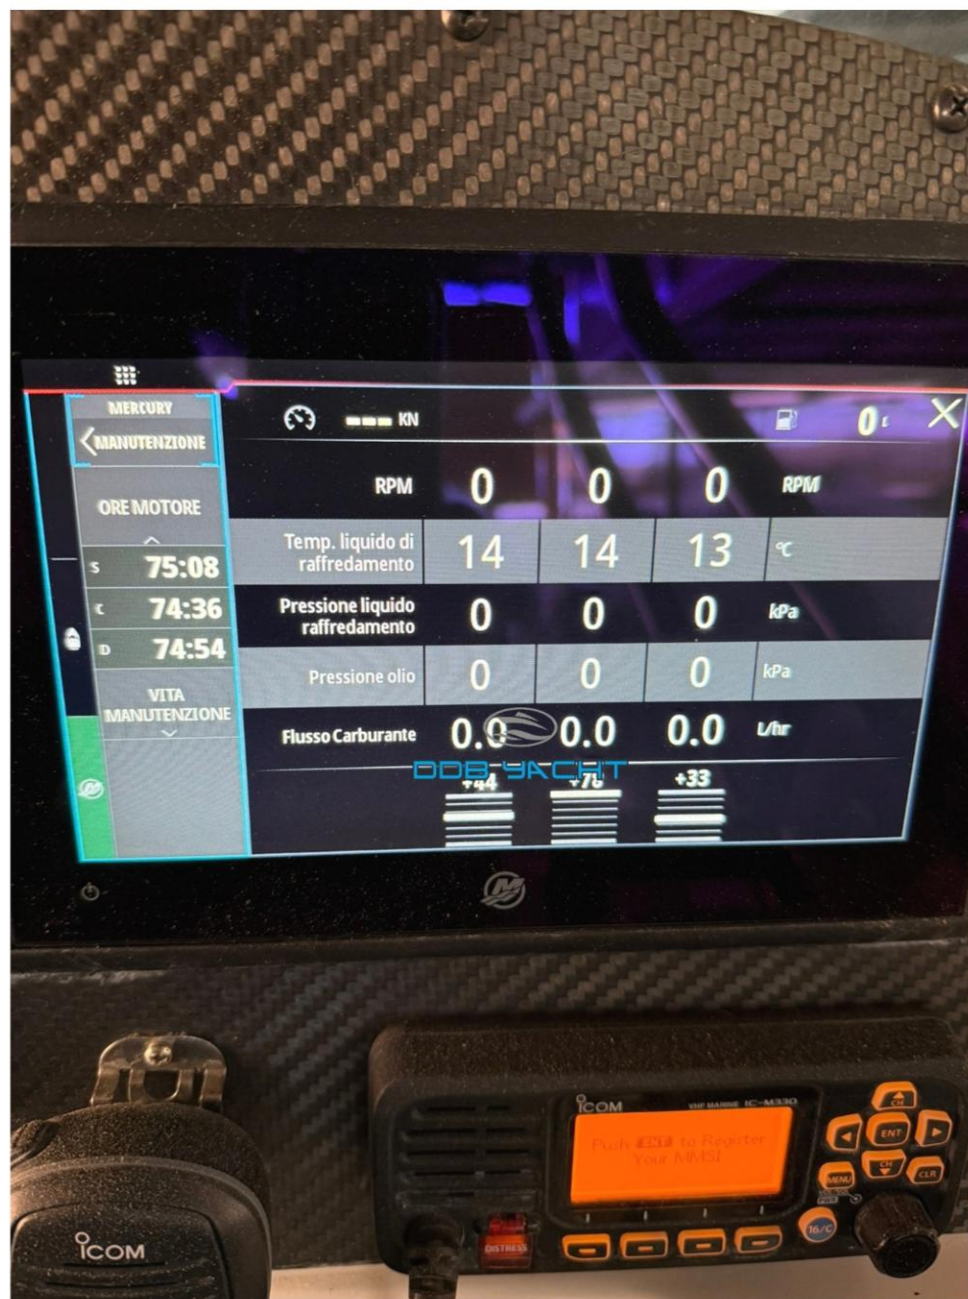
MERCURY
MANUTENZIONE

ORE MOTORE

S 75:08
C 74:36
D 74:54

VITA MANUTENZIONE

--- KN

0 L

| | | | | |
|---|---|---|---|---|
| RPM | 0 | 0 | 0 | RPM |
| Temp. liquido di raffredamento | 14 | 14 | 13 | °C |
| Pressione liquido raffredamento | 0 | 0 | 0 | kPa |
| Pressione olio | 0 | 0 | 0 | kPa |
| Flusso Carburante | 0.0 | 0.0 | 0.0 | L/hr |

DDB YACHT

+44 +76 +33

ICOM
VHF MARINE IC-M330
Push ENT to Register Your MMSI
ENT
CH
MENU
CLR
16/C
DISTRESS

ICOM